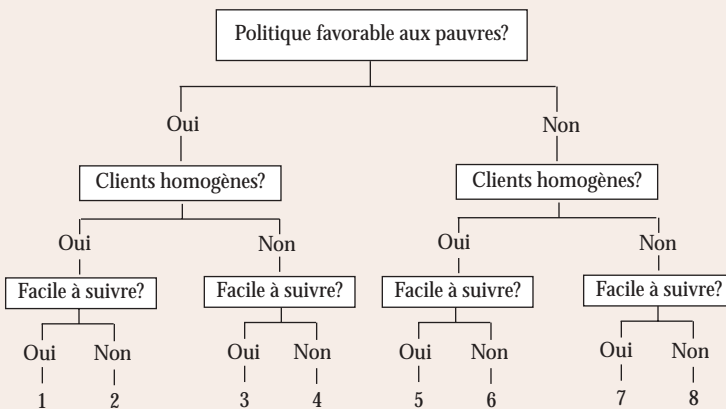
Politique favorable aux pauvres?

Oui

Non

Clients homogènes?

Clients homogènes?

Oui

Non

Oui

Non

Facile à suivre?

Facile à suivre?

Facile à suivre?

Facile à suivre?

Oui

Non

Oui

Non

Oui

Non

Oui

Non

1

2

3

4

5

6

7

8